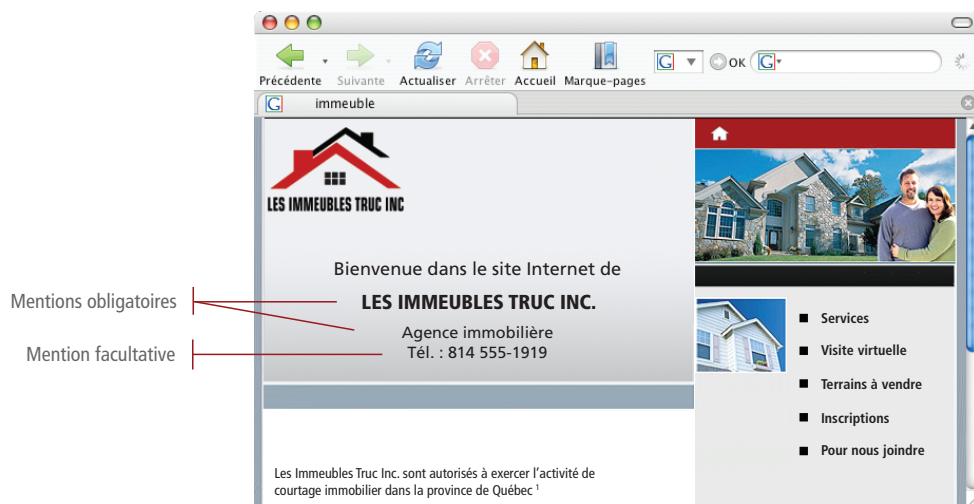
Précédente Suivante Actualiser Arrêter Accueil Marque-pages

OK

immeuble

LES IMMEUBLES TRUC INC

Bienvenue dans le site Internet de

LES IMMEUBLES TRUC INC.

Agence immobilière

Tél. : 814 555-1919

Mentions obligatoires

Mention facultative

Services

Visite virtuelle

Terrains à vendre

Inscriptions

Pour nous joindre

Les Immeubles Truc Inc. sont autorisés à exercer l'activité de courtage immobilier dans la province de Québec $^1$